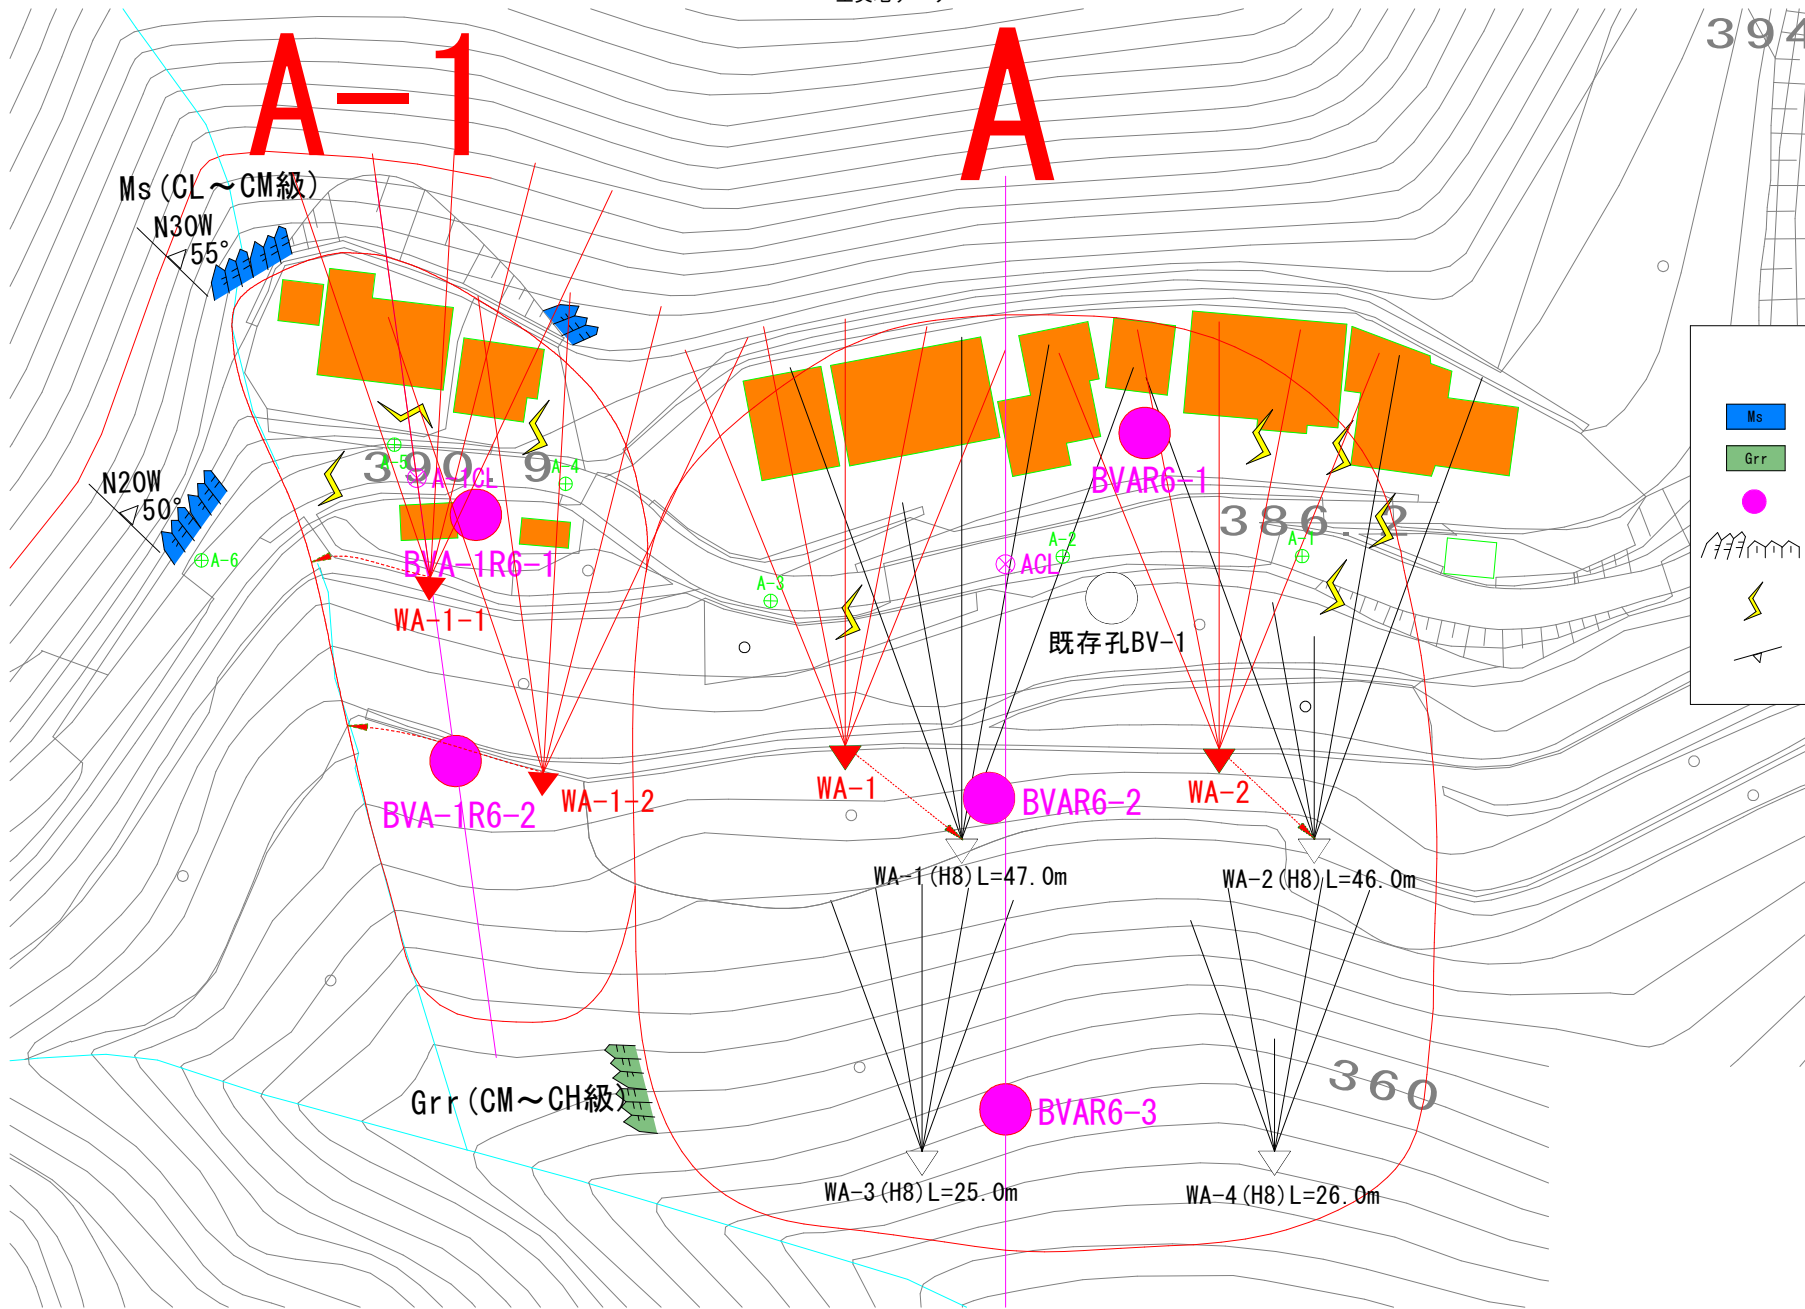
A-1

A

394

Ms(CL～CM級)
N30W
55°

N20W
50°

A-5
390
A-1CL
9
A-4
A-6
BVA-1R6-1
WA-1-1

BVAR6-1
386.2
A-2
A-7
ACL
A-3
既存孔BV-1

BVA-1R6-2
WA-1-2
WA-1
BVAR6-2
WA-2
WA-1(H8)L=47.0m
WA-2(H8)L=46.0m

Grr(CM～CH級)
BVAR6-3
360
WA-3(H8)L=25.0m
WA-4(H8)L=26.0m

Ms
Grr